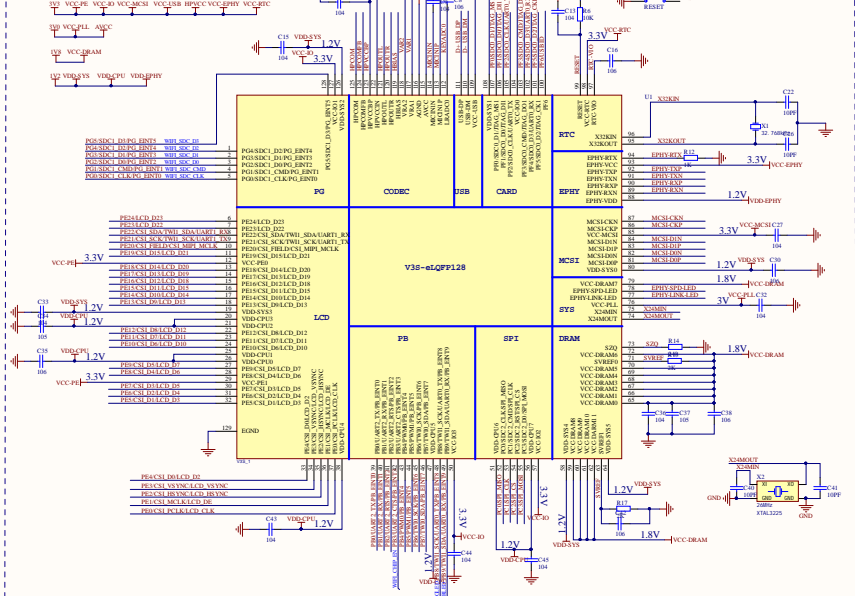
V3S-eLQFP128

PG
CODEC
USB
CARD
RTC
EPHY
MCSI
SYS
DRAM
SPI
PB
LCD

3V3 VCC-PE VCC-IO VCC-MCSI VCC-USB HPVCC VCC-EPHY VCC-RTC
3V0 VCC-PLL AVCC
1V8 VCC-DRAM
1V2 VDD-SYS VDD-CPU VDD-EPHY

C15 104 VDD-SYS 1.2V VCC-IO 3.3V

PG4/SDC1_D2/PG_EINT4 WIFI_SDC_D2
PG3/SDC1_D1/PG_EINT3 WIFI_SDC_D1
PG2/SDC1_D0/PG_EINT2 WIFI_SDC_D0
PG1/SDC1_CMD/PG_EINT1 WIFI_SDC_CMD
PG0/SDC1_CLK/PG_EINT0 WIFI_SDC_CLK

PE24/LCD_D23
PE23/LCD_D22
PE22/CSI_SDA/TWI1_SDA/UART1_RX
PE21/CSI_SCK/TWI1_SCK/UART1_TX
PE20/CSI_FIELD/CSI_MIPI_MCLK
PE19/CSI_D15/LCD_D21
VCC-PE 3.3V
PE18/CSI_D14/LCD_D20
PE17/CSI_D13/LCD_D19
PE16/CSI_D12/LCD_D18
PE15/CSI_D11/LCD_D15
PE14/CSI_D10/LCD_D14
PE13/CSI_D9/LCD_D13
C33 VDD-SYS 1.2V
C34 VDD-CPU 1.2V
PE12/CSI_D8/LCD_D12
PE11/CSI_D7/LCD_D11
PE10/CSI_D6/LCD_D10
C35 VDD-CPU 1.2V
PE9/CSI_D5/LCD_D7
PE8/CSI_D4/LCD_D6
VCC-PE 3.3V
PE7/CSI_D3/LCD_D5
PE6/CSI_D2/LCD_D4
PE5/CSI_D1/LCD_D3
EGND

PE4/CSI_D0/LCD_D2
PE3/CSI_VSYNC/LCD_VSYNC
PE2/CSI_HSYNC/LCD_HSYNC
PE1/CSI_MCLK/LCD_DE
PE0/CSI_PCLK/LCD_CLK
C43 104 VDD-CPU 1.2V
3.3V VCC-IO C44 104

3.3V VCC-IO 1.2V VDD-CPU C45 104
VDD-SYS 1.2V R17 10K 1.8V VCC-DRAM

VCC-RTC 3V0 C16 106 RESET C14 R6 10K
U1 X32KIN X32KOUT C22 10PF X1 32.768KHz C23 10PF
EPHY-RTX R12 6K 3.3V VCC-EPHY
EPHY-TXP EPHY-TXN EPHY-RXP EPHY-RXN
1.2V VDD-EPHY
MCSI-CKN MCSI-CKP 3.3V VCC-MCSI C27
MCSI-D1N MCSI-D1P MCSI-D0N MCSI-D0P
1.2V VDD-SYS C30
1.8V VCC-DRAM EPHY-SPD-LED EPHY-LINK-LED
3V VCC-PLL C32 X24MIN X24MOUT
SZQ R14 SVREF R16 2K 1.8V VCC-DRAM
C36 104 C37 105 C38 106

X24MOUT X24MIN X2 C40 10PF GND C41 10PF 24MHz XTAL2225 GND